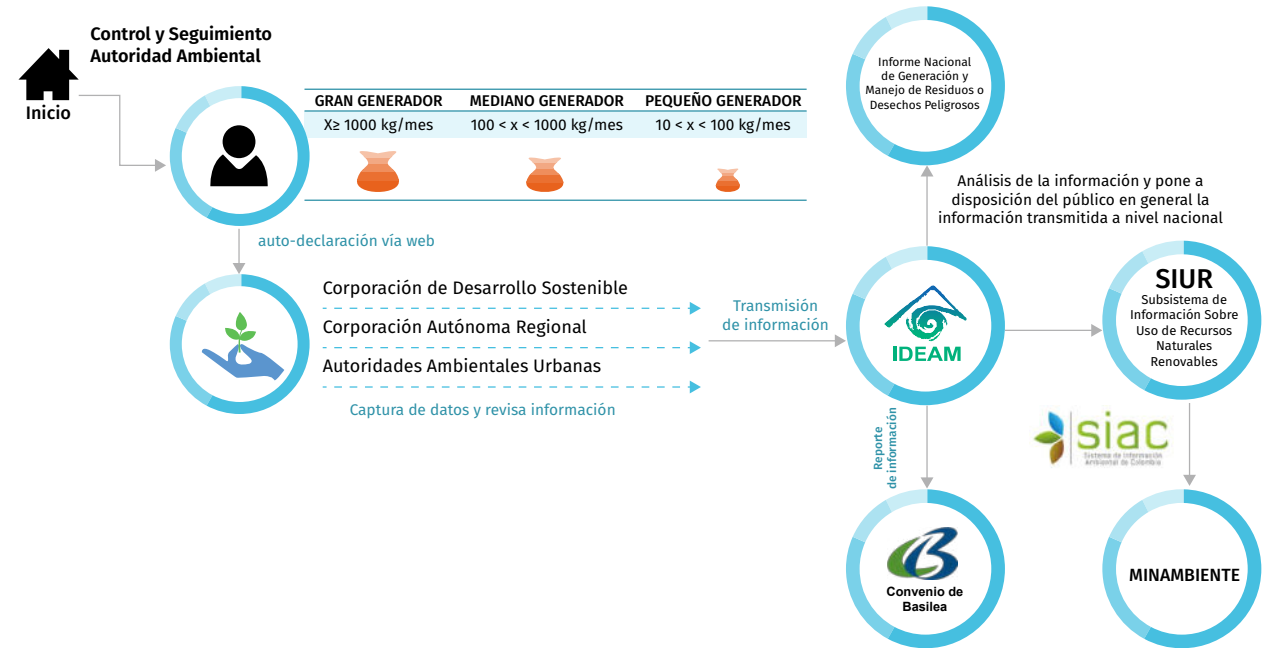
Inicio

Control y Seguimiento Autoridad Ambiental

| GRAN GENERADOR | MEDIANO GENERADOR | PEQUEÑO GENERADOR |
|---|---|---|
| X≥ 1000 kg/mes | 100 < x < 1000 kg/mes | 10 < x < 100 kg/mes |

auto-declaración vía web

Corporación de Desarrollo Sostenible

Corporación Autónoma Regional

Autoridades Ambientales Urbanas

Captura de datos y revisa información

Transmisión de información

Informe Nacional de Generación y Manejo de Residuos o Desechos Peligrosos

Análisis de la información y pone a disposición del público en general la información transmitida a nivel nacional

IDEAM

SIUR
Subsistema de Información Sobre Uso de Recursos Naturales Renovables

Reporte de información

siac
Sistema de Información Ambiental de Colombia

Convenio de Basilea

MINAMBIENTE